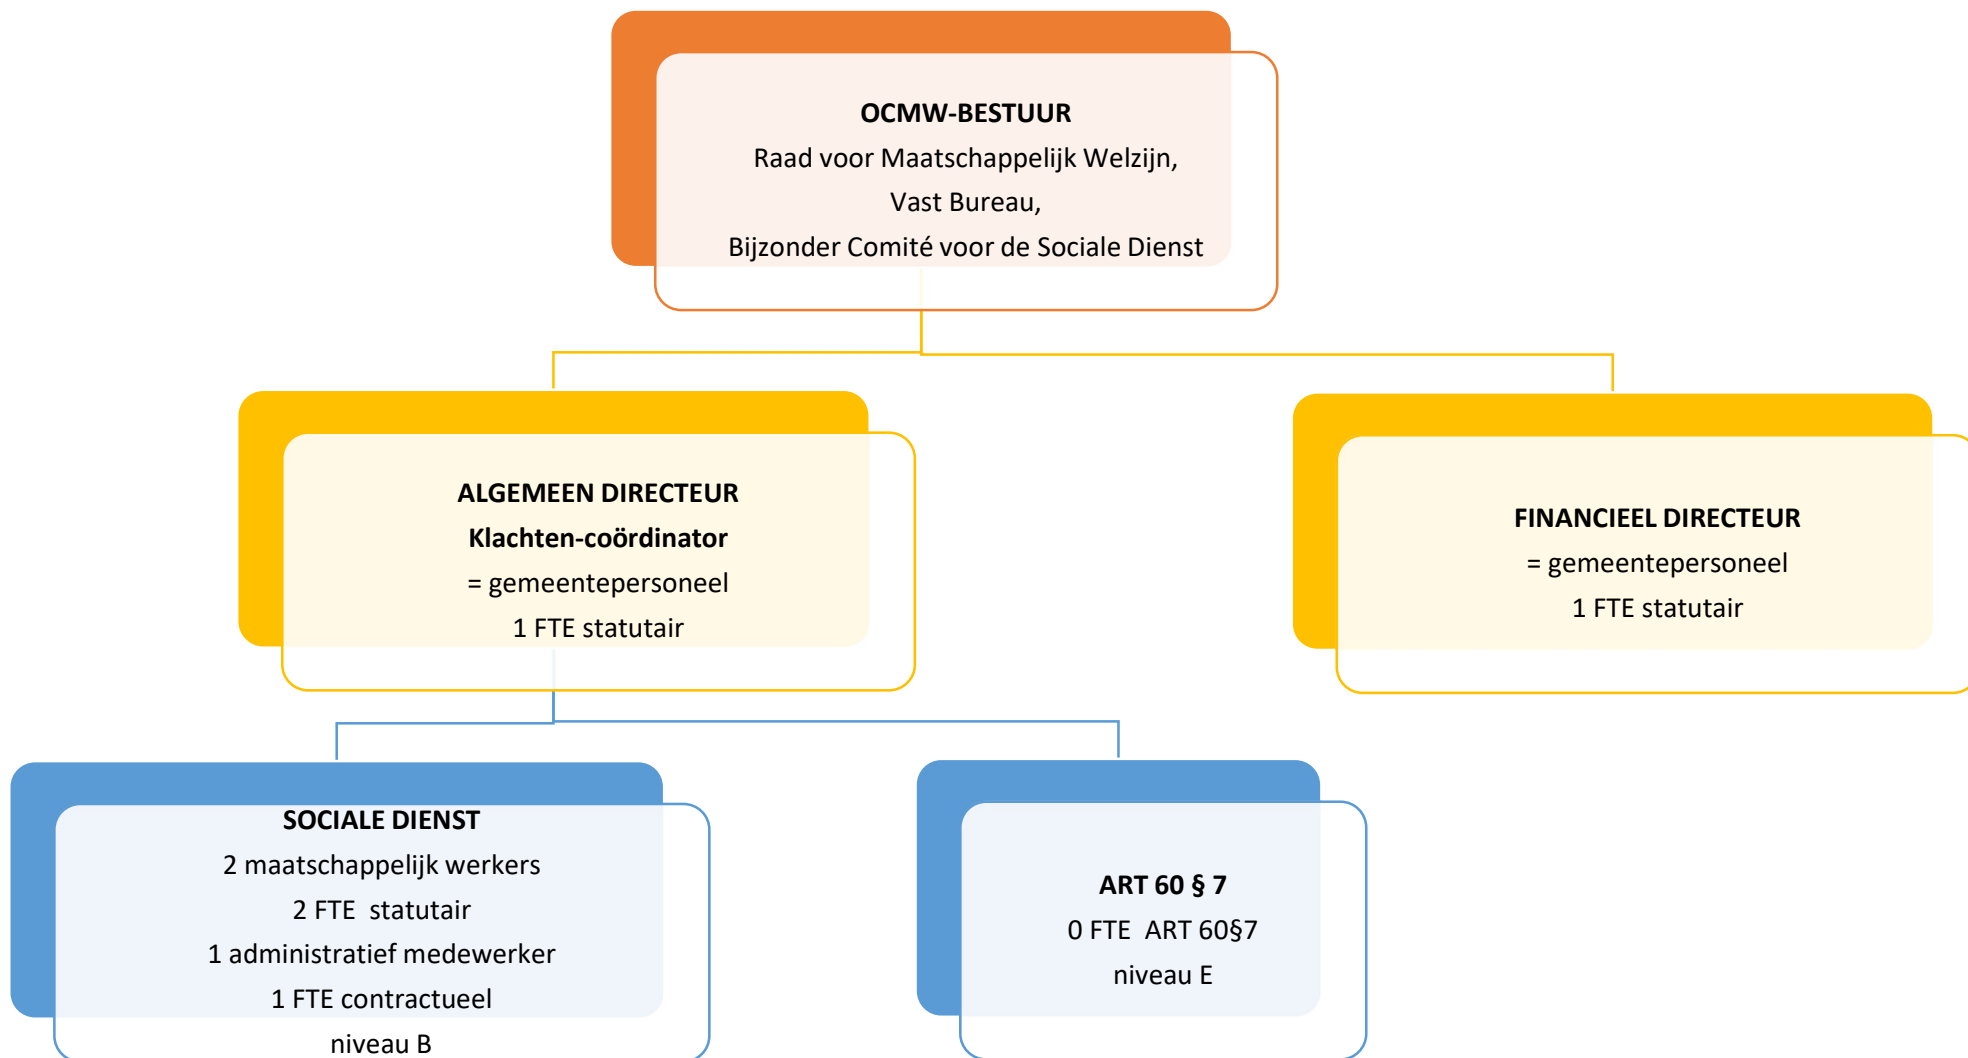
**OCMW-BESTUUR**
Raad voor Maatschappelijk Welzijn,
Vast Bureau,
Bijzonder Comité voor de Sociale Dienst

**ALGEMEEN DIRECTEUR**
**Klachten-coördinator**
= gemeentepersoneel
1 FTE statutair

**FINANCIEEL DIRECTEUR**
= gemeentepersoneel
1 FTE statutair

**SOCIALE DIENST**
2 maatschappelijk werkers
2 FTE statutair
1 administratief medewerker
1 FTE contractueel
niveau B

**ART 60 § 7**
0 FTE ART 60§7
niveau E